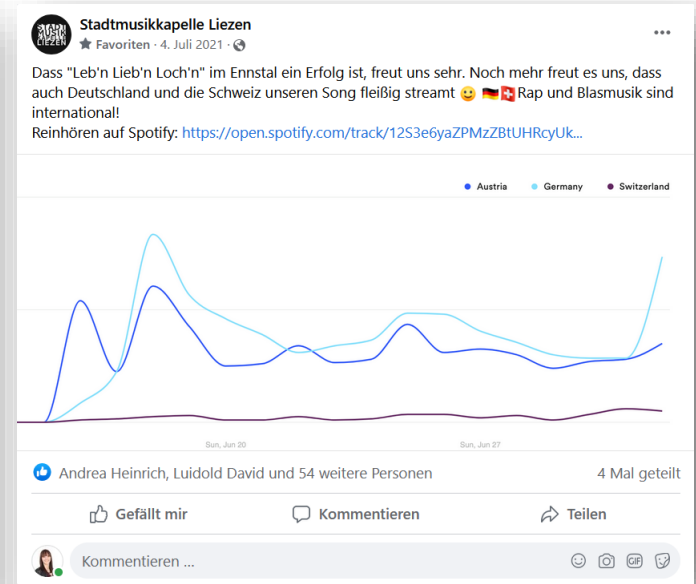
STADT MUSIK LIEZEN

Stadtmusikkapelle Liezen
Favoriten · 4. Juli 2021 ·

Dass "Leb'n Lieb'n Loch'n" im Ennstal ein Erfolg ist, freut uns sehr. Noch mehr freut es uns, dass auch Deutschland und die Schweiz unseren Song fleißig streamt 🙂 🇩🇪🇨🇭Rap und Blasmusik sind international!
Reinhören auf Spotify: https://open.spotify.com/track/12S3e6yaZPMzZBtUHRcyUk...

Austria Germany Switzerland

Sun, Jun 20
Sun, Jun 27

Andrea Heinrich, Luidold David und 54 weitere Personen
4 Mal geteilt

Gefällt mir
Kommentieren
Teilen

Kommentieren ...

GIF